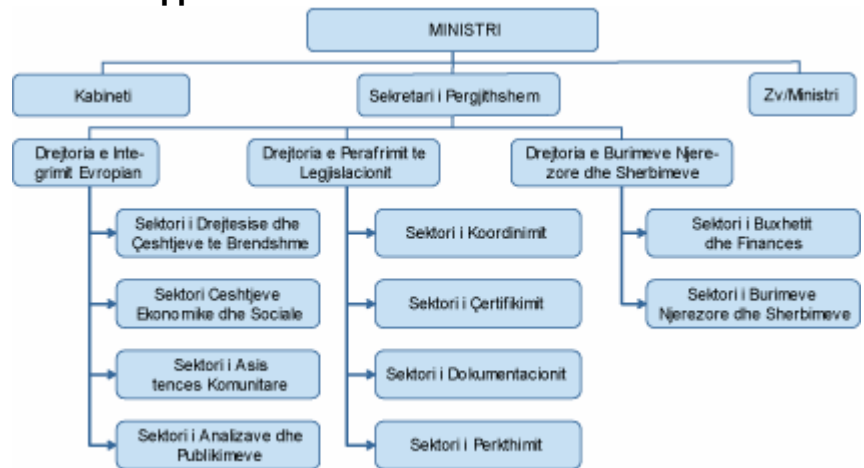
MINISTRI

Kabineti

Sekretari i Pergjithshem

Zv/Ministri

Drejtoria e Integrimit Evropian

Drejtoria e Perafrimit te Legjislacionit

Drejtoria e Burimeve Njerezore dhe Sherbimeve

Sektori i Drejtesise dhe Çeshtjeve te Brendshme

Sektori Ceshtjeve Ekonomike dhe Sociale

Sektori i Asis tences Komunitare

Sektori i Analizave dhe Publikimeve

Sektori i Koordinimit

Sektori i Çertifikimit

Sektori i Dokumentacionit

Sektori i Perkthimit

Sektori i Buxhetit dhe Finances

Sektori i Burimeve Njerezore dhe Sherbimeve